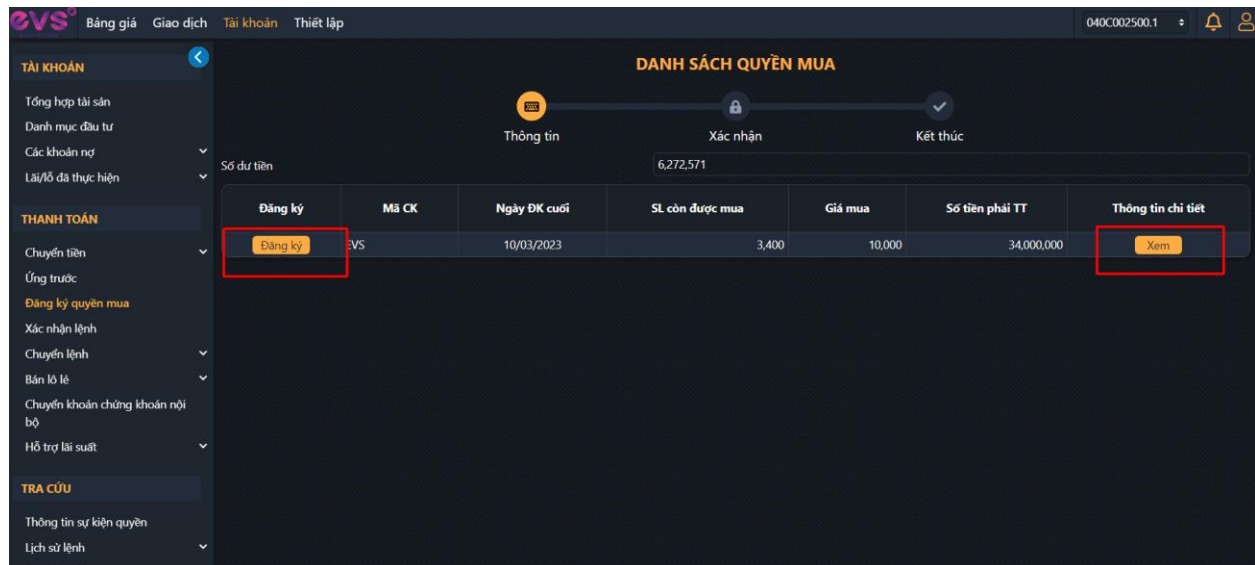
EVS Bảng giá Giao dịch Tài khoản Thiết lập

040C002500.1

TÀI KHOẢN
Tổng hợp tài sản
Danh mục đầu tư
Các khoản nợ
Lãi/lỗ đã thực hiện

THANH TOÁN
Chuyển tiền
Ứng trước
Đăng ký quyền mua
Xác nhận lệnh
Chuyển lệnh
Bán lô lẻ
Chuyển khoản chứng khoán nội bộ
Hỗ trợ lãi suất

TRA CỨU
Thông tin sự kiện quyền
Lịch sử lệnh

DANH SÁCH QUYỀN MUA

Thông tin Xác nhận Kết thúc

Số dư tiền 6,272,571

| Đăng ký | Mã CK | Ngày ĐK cuối | SL còn được mua | Giá mua | Số tiền phải TT | Thông tin chi tiết |
|---|---|---|---|---|---|---|
| Đăng ký | EVS | 10/03/2023 | 3,400 | 10,000 | 34,000,000 | Xem |